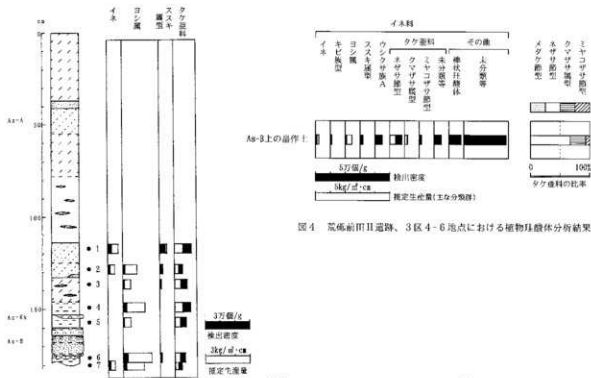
cm
0
As-A
50
100
150
As-Kk
As-B
イネ
ヨシ属
ススキ属型
タケ亜科
1
2
3
4
5
6
7
3万個/g
検出密度
3kg/㎡・cm
推定生産量

イネ科
タケ亜科
その他
イネ
キビ族型
ヨシ属
ススキ属型
ウシクサ族A
ネザサ節型
クマザサ属型
ミヤコザサ節型
未分類等
棒状珪酸体
未分類等
メダケ節型
ネザサ節型
クマザサ属型
ミヤコザサ節型
As-B上の畠作土
5万個/g
検出密度
5kg/㎡・cm
推定生産量（主な分類群）
0
100%
タケ亜科の比率

図4　荒砥前田II遺跡、3区4・6地点における植物珪酸体分析結果